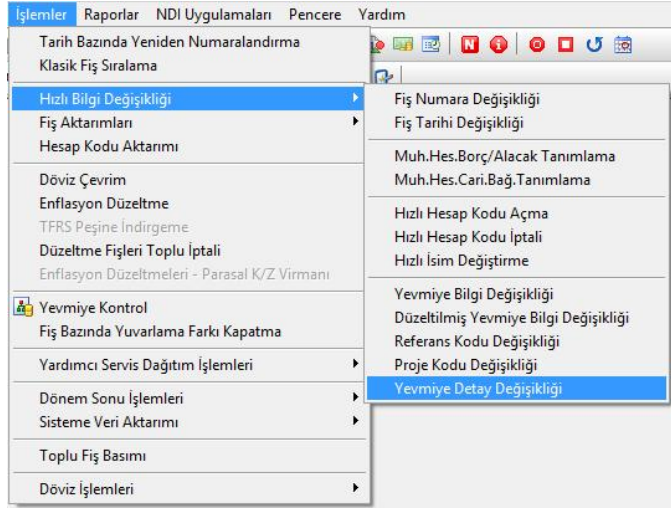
İşlemler Raporlar NDI Uygulamaları Pencere Yardım

Tarih Bazında Yeniden Numaralandırma
Klasik Fiş Sıralama

Hızlı Bilgi Değişikliği
Fiş Aktarımları
Hesap Kodu Aktarımı

Döviz Çevrim
Enflasyon Düzeltme
TFRS Peşine İndirgeme
Düzeltme Fişleri Toplu İptali
Enflasyon Düzeltmeleri - Parasal K/Z Virmanı

Yevmiye Kontrol
Fiş Bazında Yuvarlama Farkı Kapatma

Yardımcı Servis Dağıtım İşlemleri

Dönem Sonu İşlemleri
Sisteme Veri Aktarımı

Toplu Fiş Basımı

Döviz İşlemleri

Fiş Numara Değişikliği
Fiş Tarihi Değişikliği

Muh.Hes.Borç/Alacak Tanımlama
Muh.Hes.Cari.Bağ.Tanımlama

Hızlı Hesap Kodu Açma
Hızlı Hesap Kodu İptali
Hızlı İsim Değiştirme

Yevmiye Bilgi Değişikliği
Düzeltilmiş Yevmiye Bilgi Değişikliği
Referans Kodu Değişikliği
Proje Kodu Değişikliği
Yevmiye Detay Değişikliği